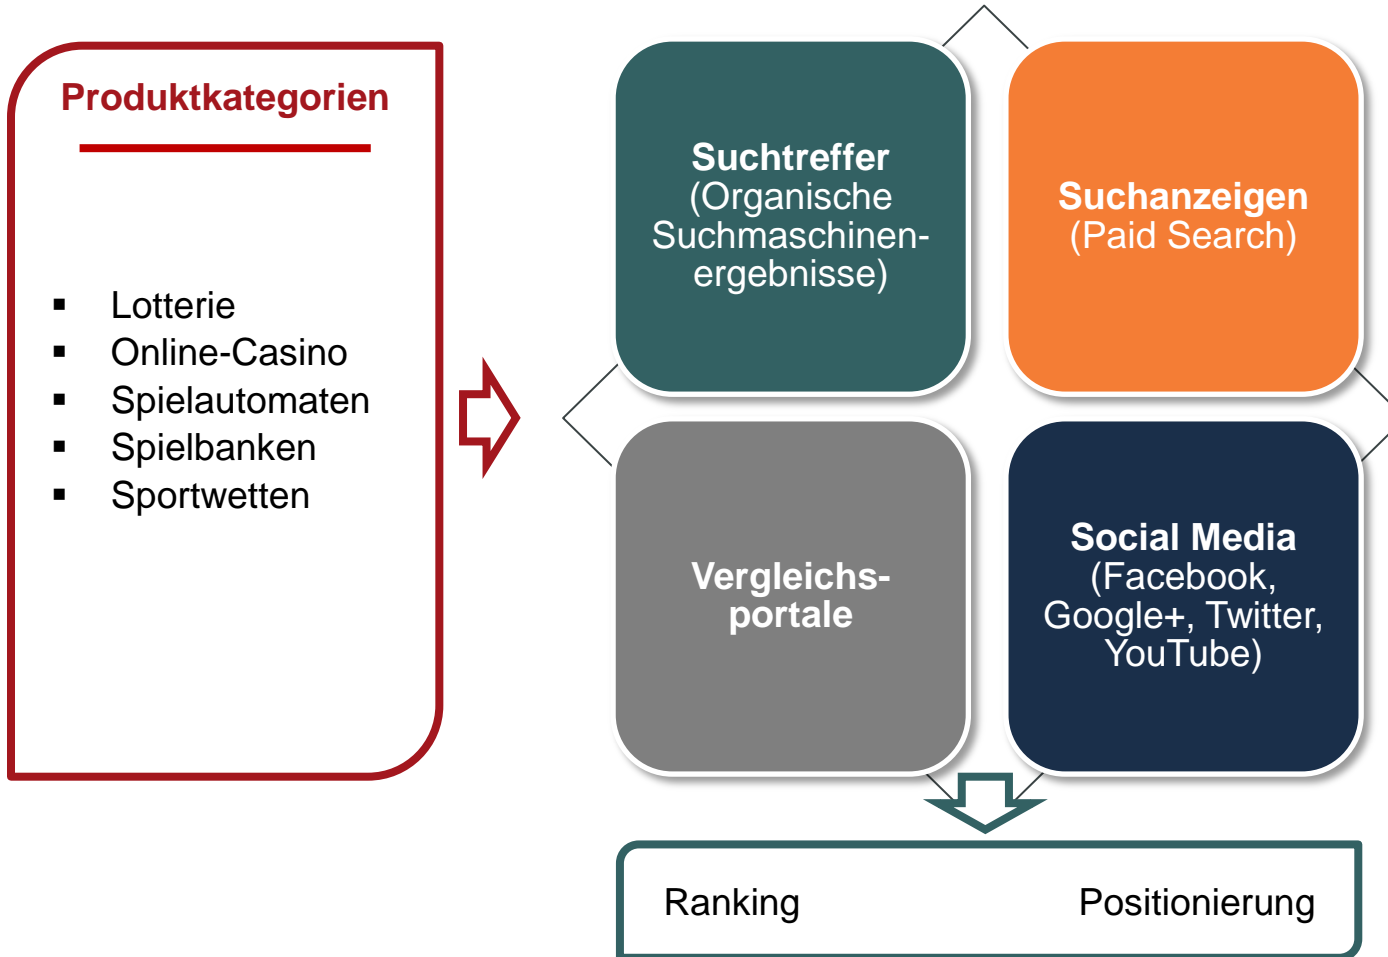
Produktkategorien

- Lotterie
- Online-Casino
- Spielautomaten
- Spielbanken
- Sportwetten

Suchtreffer (Organische Suchmaschinenergebnisse)

Suchanzeigen (Paid Search)

Vergleichsportale

Social Media (Facebook, Google+, Twitter, YouTube)

Ranking

Positionierung